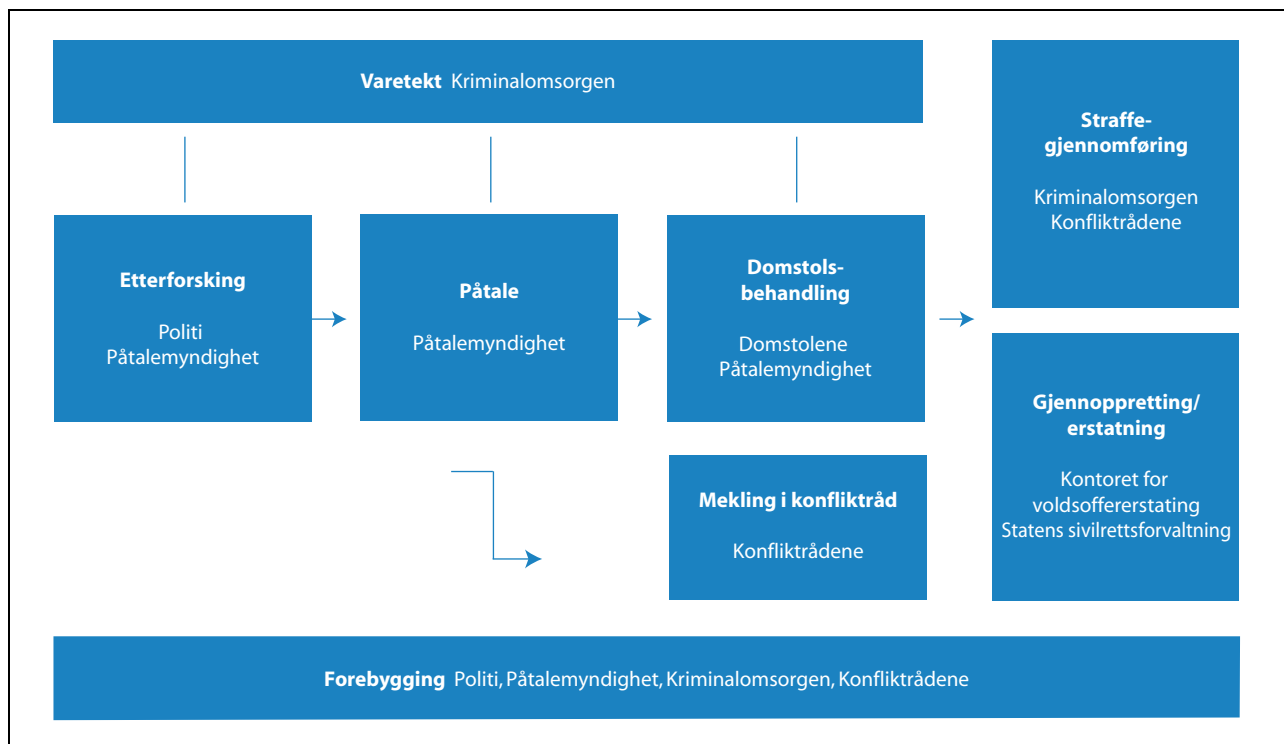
Varetekt Kriminalomsorgen

Etterforsking

Politi
Påtalemyndighet

Påtale

Påtalemyndighet

Domstolsbehandling

Domstolene
Påtalemyndighet

Straffegjennomføring

Kriminalomsorgen
Konfliktrådene

Gjenoppretting/erstatning

Kontoret for voldsoffererstating
Statens sivilrettsforvaltning

Mekling i konfliktråd

Konfliktrådene

Forebygging Politi, Påtalemyndighet, Kriminalomsorgen, Konfliktrådene